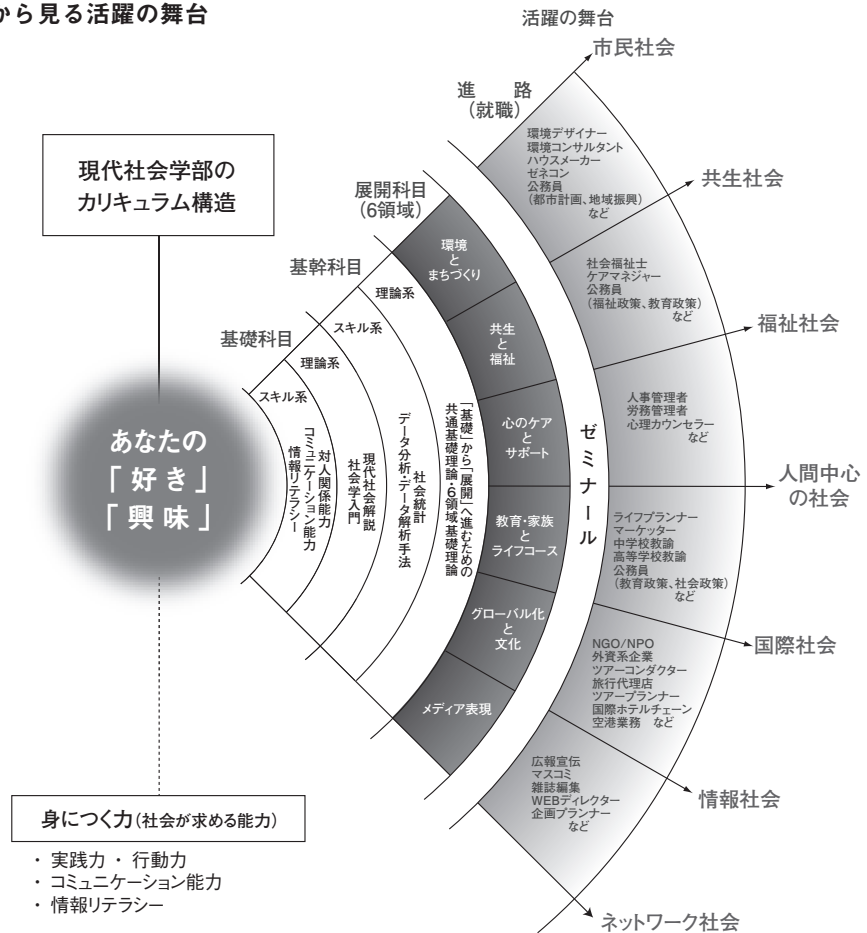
から見る活躍の舞台

現代社会学部の
カリキュラム構造

あなたの
「好き」
「興味」

基礎科目
スキル系
対人関係能力
コミュニケーション能力
情報リテラシー
理論系
現代社会解説
社会学入門

基幹科目
スキル系
データ分析・データ解析手法
理論系
社会統計

「基礎」から「展開」へ進むための
共通基礎理論・6領域基礎理論

展開科目
(6領域)
環境
と
まちづくり
共生
と
福祉
心のケア
と
サポート
教育・家族
と
ライフコース
グローバル化
と
文化
メディア表現

ゼミナール

進　路
(就職)

環境デザイナー
環境コンサルタント
ハウスメーカー
ゼネコン
公務員
(都市計画、地域振興)
など

社会福祉士
ケアマネジャー
公務員
(福祉政策、教育政策)
など

人事管理者
労務管理者
心理カウンセラー
など

ライフプランナー
マーケッター
中学校教諭
高等学校教諭
公務員
(教育政策、社会政策)
など

NGO/NPO
外資系企業
ツアーコンダクター
旅行代理店
ツアープランナー
国際ホテルチェーン
空港業務　など

広報宣伝
マスコミ
雑誌編集
WEBディレクター
企画プランナー
など

活躍の舞台
市民社会
共生社会
福祉社会
人間中心
の社会
国際社会
情報社会
ネットワーク社会

身につく力(社会が求める能力)
・実践力 ・ 行動力
・コミュニケーション能力
・情報リテラシー